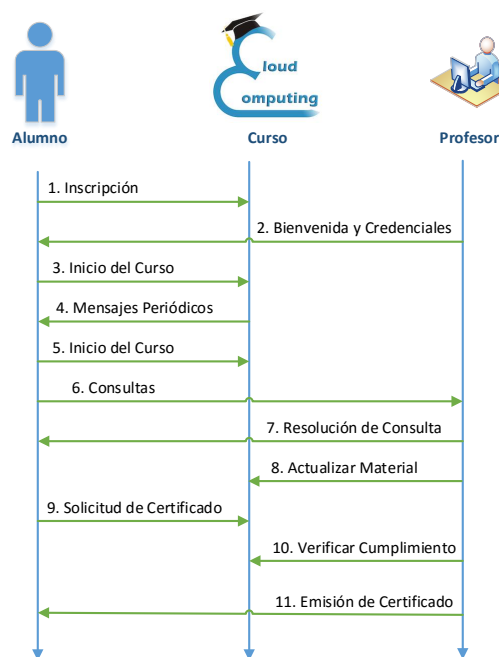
Cloud Computing

Alumno

Curso

Profesor

1. Inscripción

2. Bienvenida y Credenciales

3. Inicio del Curso

4. Mensajes Periódicos

5. Inicio del Curso

6. Consultas

7. Resolución de Consulta

8. Actualizar Material

9. Solicitud de Certificado

10. Verificar Cumplimiento

11. Emisión de Certificado